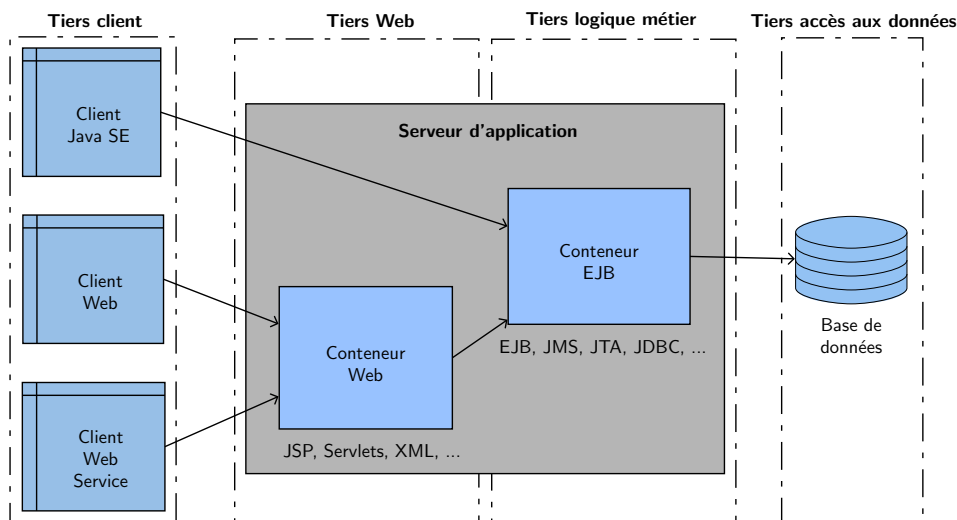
Tiers client

Tiers Web

Tiers logique métier

Tiers accès aux données

Client Java SE

Client Web

Client Web Service

Serveur d'application

Conteneur EJB

EJB, JMS, JTA, JDBC, ...

Conteneur Web

JSP, Servlets, XML, ...

Base de données